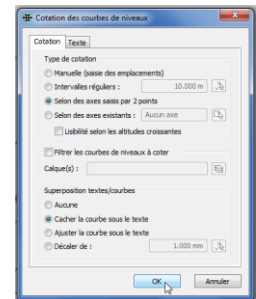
Cotation des courbes de niveaux

Cotation
Texte

Type de cotation
Manuelle (saisie des emplacements)
Intervalles réguliers : 10.000 m
Selon des axes saisis par 2 points
Selon des axes existants : Aucun axe
Lisibilité selon les altitudes croissantes

Filtrer les courbes de niveaux à coter
Calque(s) :

Superposition textes/courbes
Aucune
Cacher la courbe sous le texte
Ajuster la courbe sous le texte
Décaler de : 1.000 mm

OK
Annuler